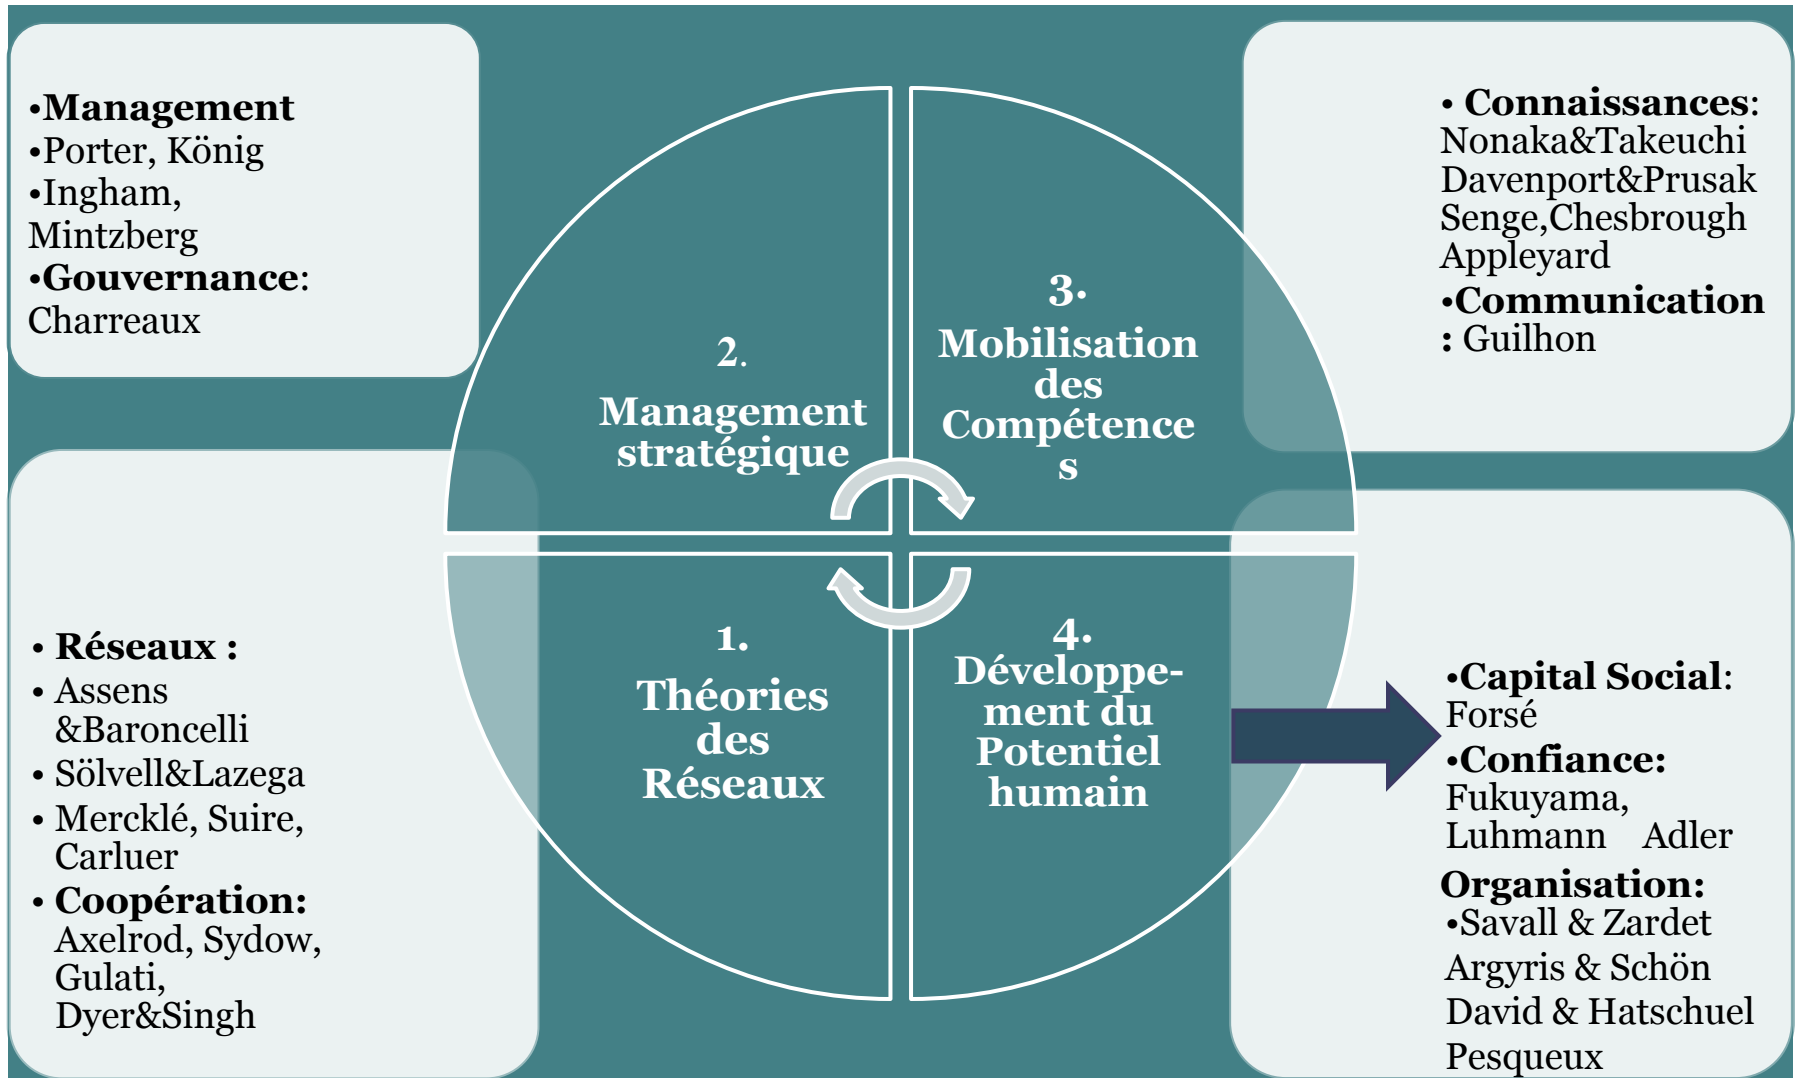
•**Management**
•Porter, König
•Ingham, Mintzberg
•**Gouvernance**: Charreaux

• **Connaissances**: Nonaka&Takeuchi Davenport&Prusak Senge,Chesbrough Appleyard
•**Communication** : Guilhon

2. Management stratégique

3. Mobilisation des Compétence s

1. Théories des Réseaux

4. Développement du Potentiel humain

• **Réseaux :**
• Assens &Baroncelli
• Sölvell&Lazega
• Mercklé, Suire, Carluer
• **Coopération:** Axelrod, Sydow, Gulati, Dyer&Singh

•**Capital Social**: Forsé
•**Confiance:** Fukuyama, Luhmann Adler
**Organisation:**
•Savall & Zardet Argyris & Schön David & Hatschuel Pesqueux